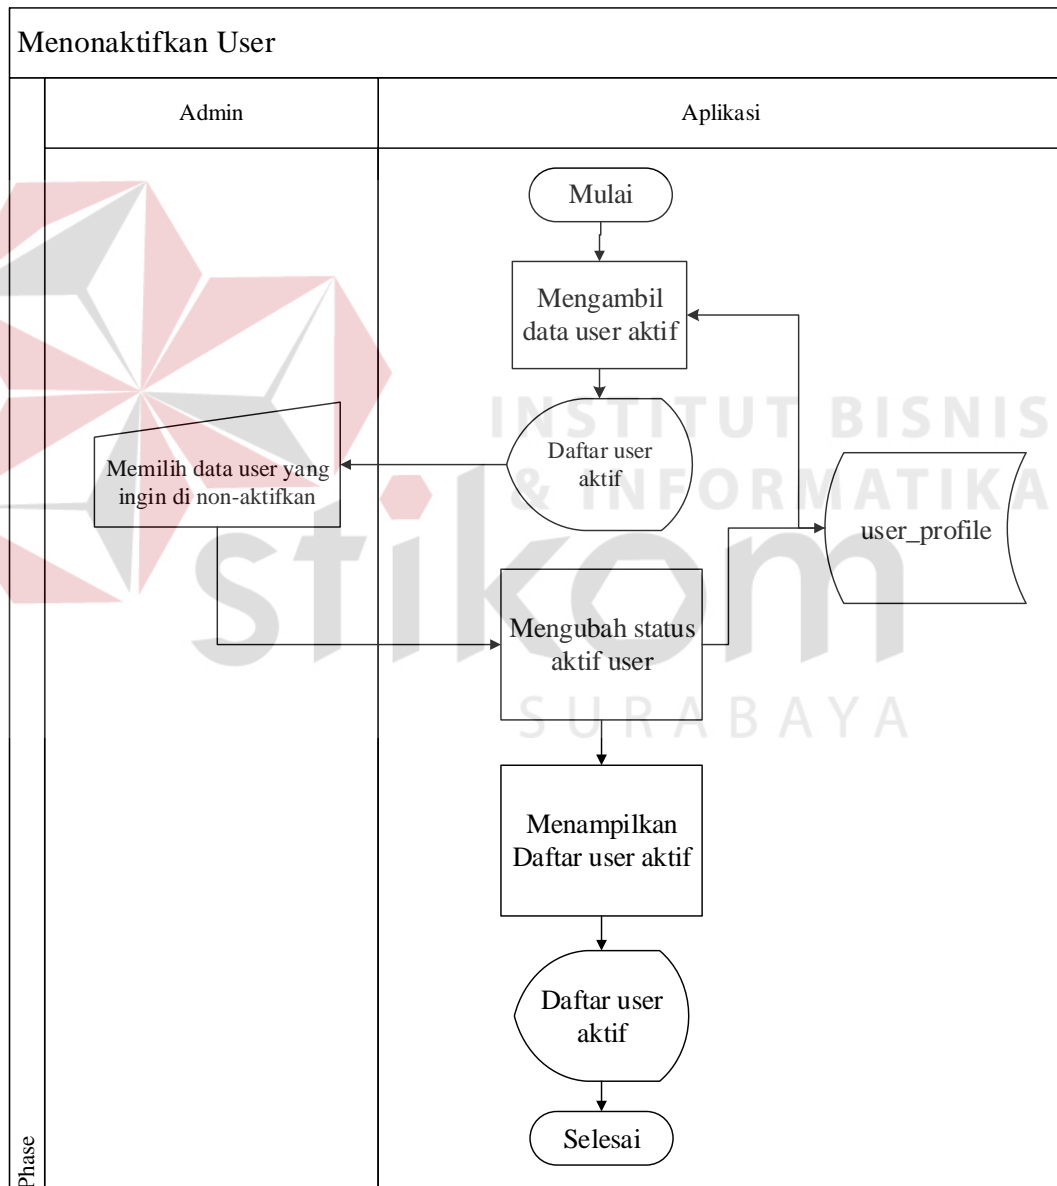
Menonaktifkan User

Admin

Aplikasi

Mulai

Mengambil data user aktif

INSTITUT BISNIS & INFORMATIKA

Daftar user aktif

Memilih data user yang ingin di non-aktifkan

user_profile

stikom

Mengubah status aktif user

SURABAYA

Menampilkan Daftar user aktif

Daftar user aktif

Selesai

Phase